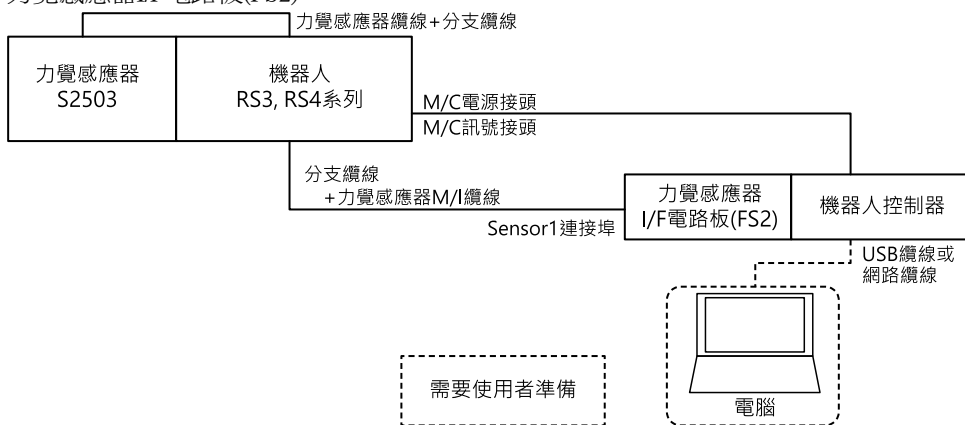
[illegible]

力覺感應器纜線+分支纜線

力覺感應器
S2503

機器人
RS3, RS4系列

M/C電源接頭

M/C訊號接頭

分支纜線
+力覺感應器M/I纜線

Sensor1連接埠

力覺感應器
I/F電路板(FS2)

機器人控制器

USB纜線或
網路纜線

需要使用者準備

電腦